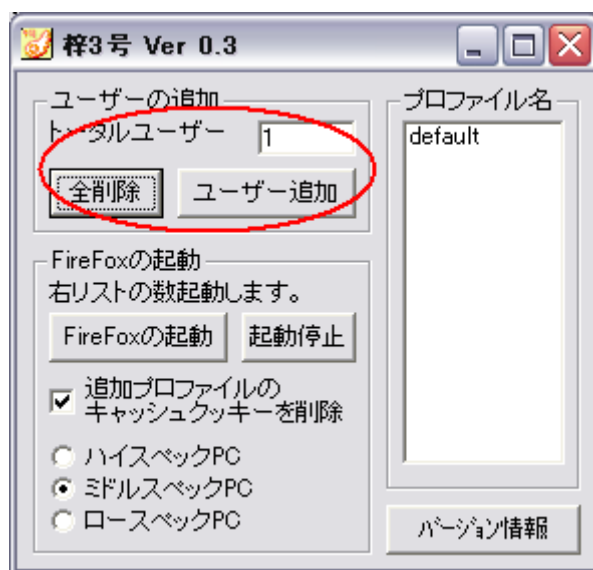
桴3号 Ver 0.3

ユーザーの追加
トータルユーザー 1
全削除
ユーザー追加

プロファイル名
default

FireFoxの起動
右リストの数起動します。
FireFoxの起動
起動停止
追加プロファイルのキャッシュクッキーを削除
ハイスペックPC
ミドルスペックPC
ロースペックPC

バージョン情報